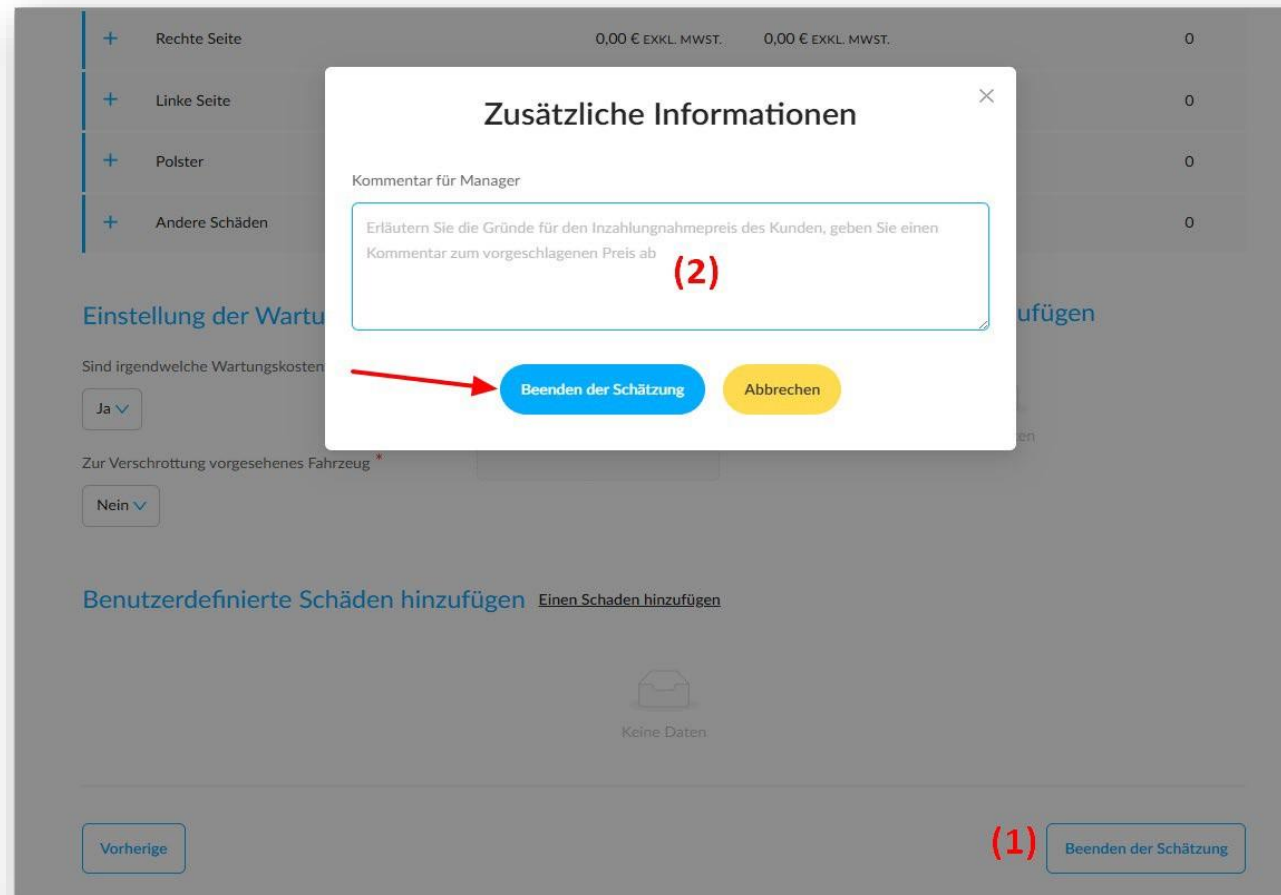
+ Rechte Seite 0,00 € EXKL. MWST. 0,00 € EXKL. MWST. 0

+ Linke Seite 0

+ Polster 0

+ Andere Schäden 0

Einstellung der Wartu

Sind irgendwelche Wartungskosten

Ja

Zur Verschrottung vorgesehenes Fahrzeug *

Nein

ufügen

Benutzerdefinierte Schäden hinzufügen Einen Schaden hinzufügen

Keine Daten

Vorherige

(1) Beenden der Schätzung

Zusätzliche Informationen

×

Kommentar für Manager

Erläutern Sie die Gründe für den Inzahlungnahmepreis des Kunden, geben Sie einen Kommentar zum vorgeschlagenen Preis ab

(2)

Beenden der Schätzung

Abbrechen